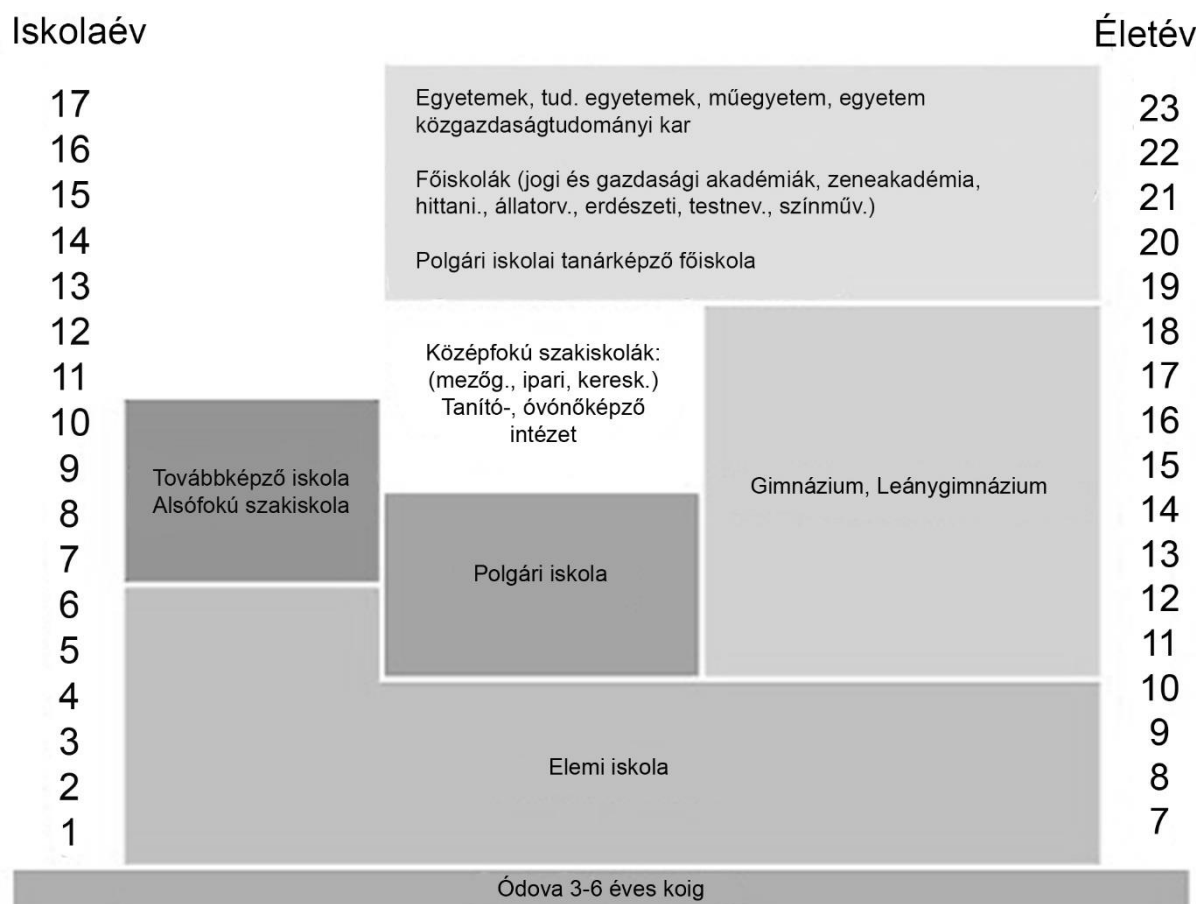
Iskolaév

Életév

17
16
15
14
13
12
11
10
9
8
7
6
5
4
3
2
1

Egyetemek, tud. egyetemek, műegyetem, egyetem közgazdaságtudományi kar

Főiskolák (jogi és gazdasági akadémiák, zeneakadémia, hittani., állatorv., erdészeti, testnev., színműv.)

Polgári iskolai tanárképző főiskola

Középfokú szakiskolák: (mezőg., ipari, keresk.) Tanító-, óvónőképző intézet

Továbbképző iskola
Alsófokú szakiskola

Polgári iskola

Gimnázium, Leánygimnázium

Elemi iskola

23
22
21
20
19
18
17
16
15
14
13
12
11
10
9
8
7

Ódova 3-6 éves koig